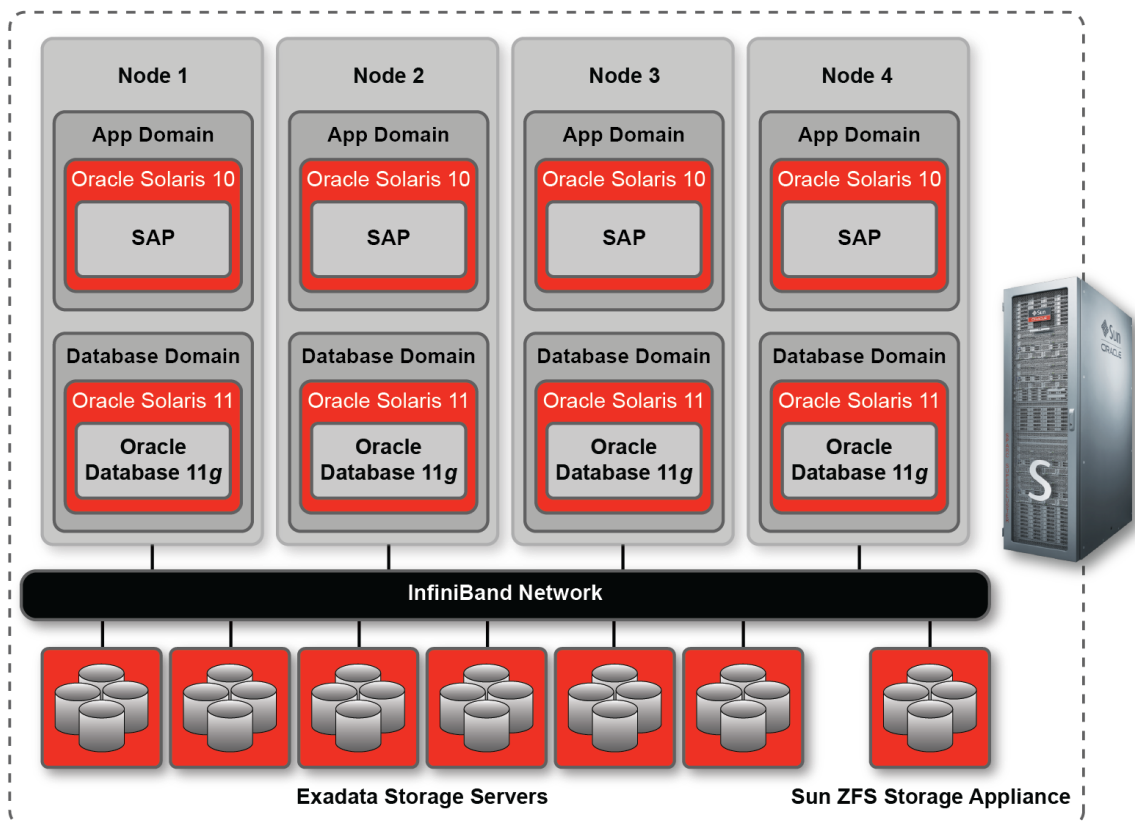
Node 1

App Domain

Oracle Solaris 10

SAP

Database Domain

Oracle Solaris 11

Oracle Database 11*g*

Node 2

App Domain

Oracle Solaris 10

SAP

Database Domain

Oracle Solaris 11

Oracle Database 11*g*

Node 3

App Domain

Oracle Solaris 10

SAP

Database Domain

Oracle Solaris 11

Oracle Database 11*g*

Node 4

App Domain

Oracle Solaris 10

SAP

Database Domain

Oracle Solaris 11

Oracle Database 11*g*

Sun
ORACLE

S

InfiniBand Network

Exadata Storage Servers

Sun ZFS Storage Appliance